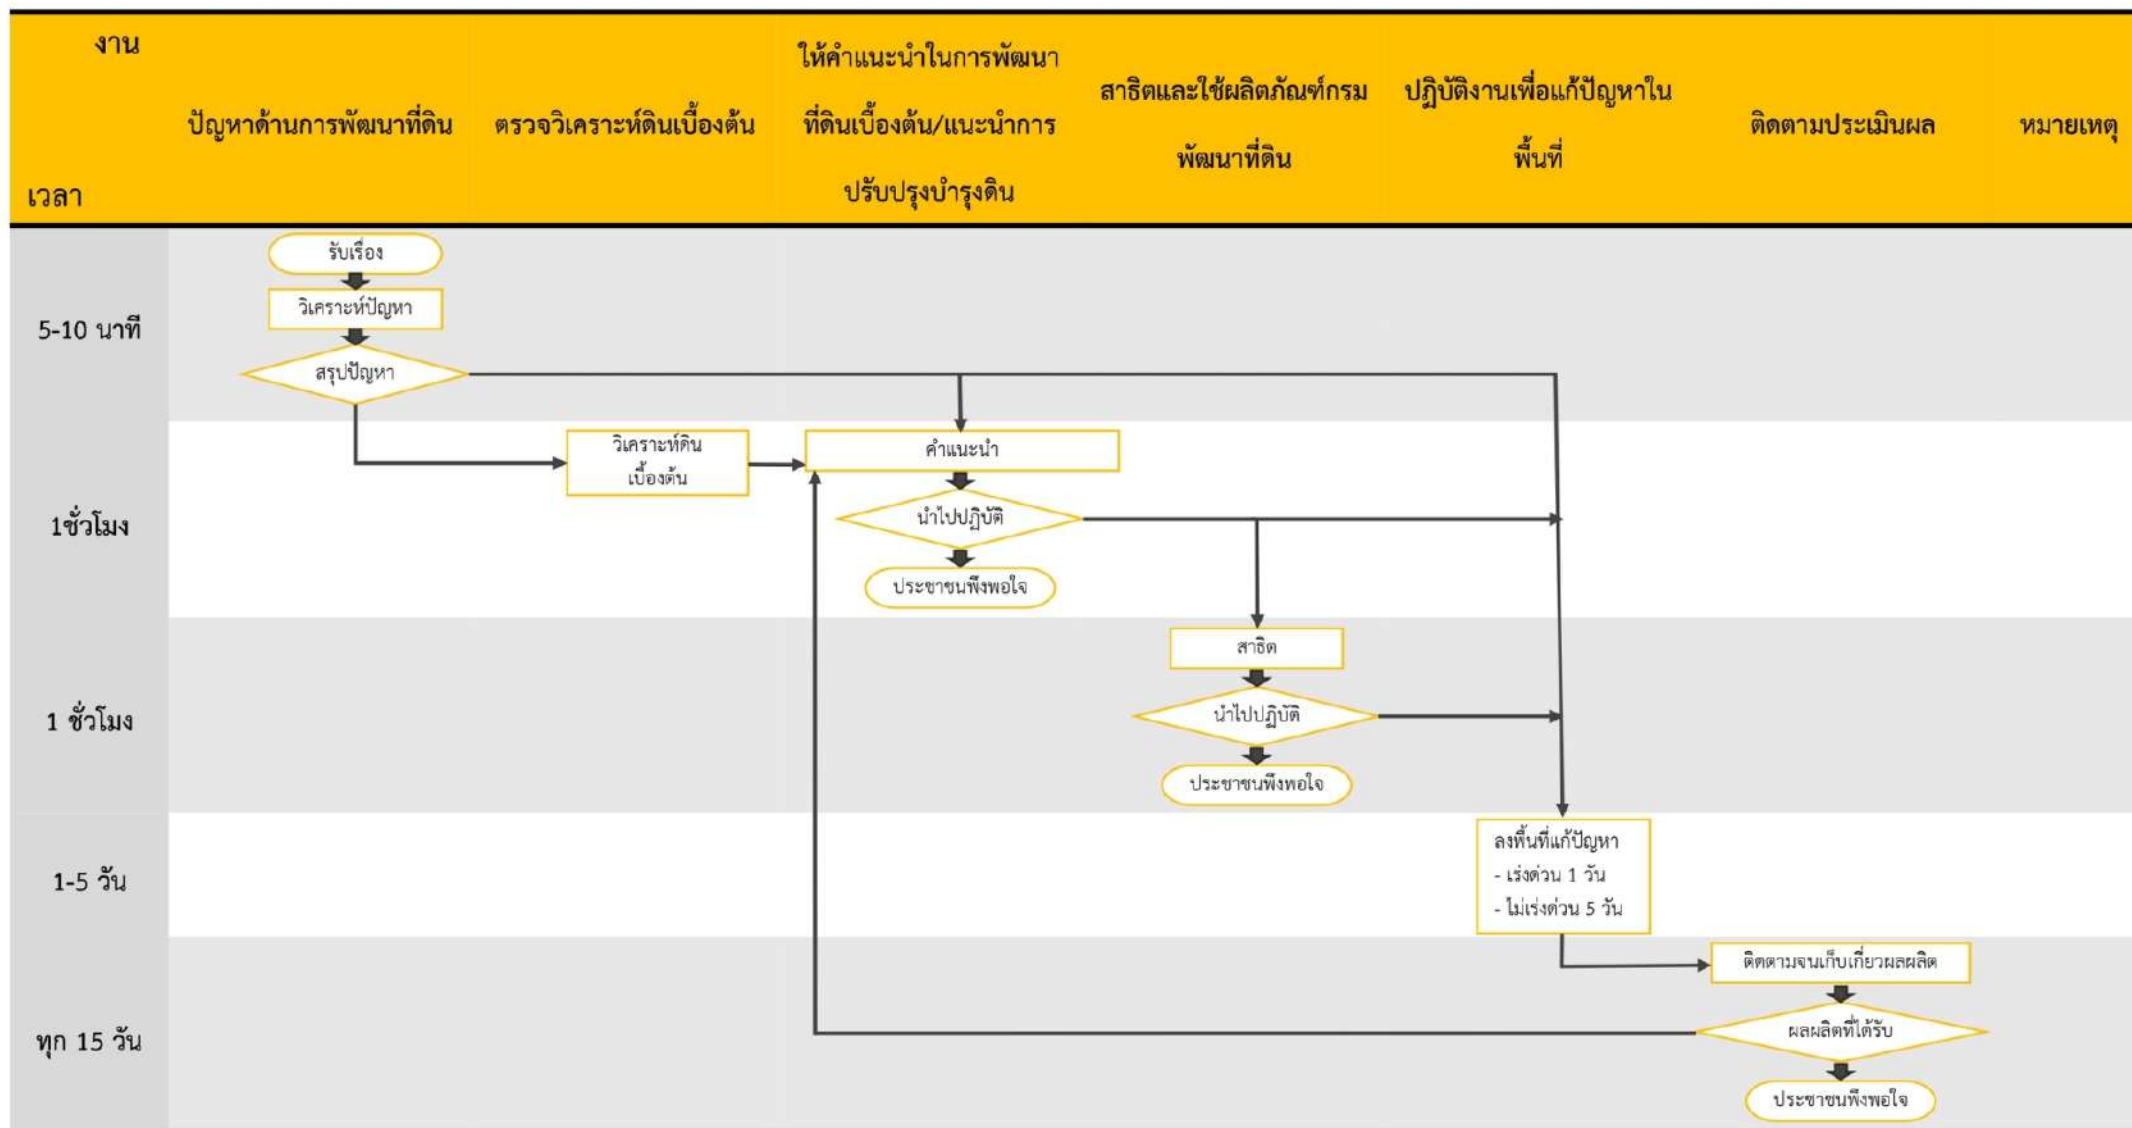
| งาน / เวลา | ปัญหาด้านการพัฒนาที่ดิน | ตรวจวิเคราะห์ดินเบื้องต้น | ให้คำแนะนำในการพัฒนาที่ดินเบื้องต้น/แนะนำการปรับปรุงบำรุงดิน | สาธิตและใช้ผลิตภัณฑ์กรมพัฒนาที่ดิน | ปฏิบัติงานเพื่อแก้ปัญหาในพื้นที่ | ติดตามประเมินผล | หมายเหตุ |
|---|---|---|---|---|---|---|---|
| 5-10 นาที | รับเรื่อง<br>วิเคราะห์ปัญหา<br>สรุปปัญหา | | | | | | |
| 1ชั่วโมง | | วิเคราะห์ดินเบื้องต้น | คำแนะนำ<br>นำไปปฏิบัติ<br>ประชาชนพึงพอใจ | | | | |
| 1 ชั่วโมง | | | | สาธิต<br>นำไปปฏิบัติ<br>ประชาชนพึงพอใจ | | | |
| 1-5 วัน | | | | | ลงพื้นที่แก้ปัญหา<br>- เร่งด่วน 1 วัน<br>- ไม่เร่งด่วน 5 วัน | | |
| ทุก 15 วัน | | | | | | ติดตามจนเก็บเกี่ยวผลผลิต<br>ผลผลิตที่ได้รับ<br>ประชาชนพึงพอใจ | |